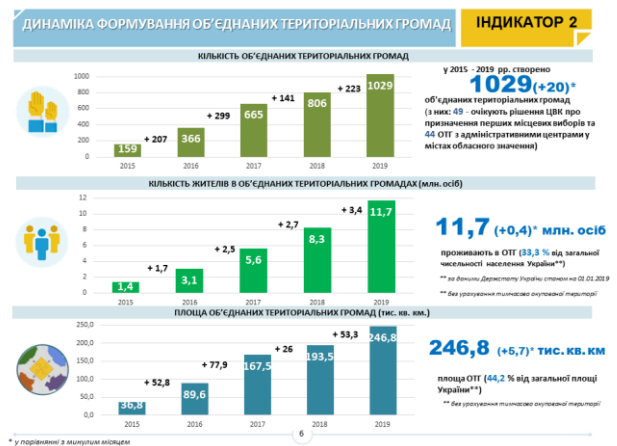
ДИНАМІКА ФОРМУВАННЯ ОБ'ЄДНАНИХ ТЕРИТОРІАЛЬНИХ ГРОМАД

ІНДИКАТОР 2

КІЛЬКІСТЬ ОБ'ЄДНАНИХ ТЕРИТОРІАЛЬНИХ ГРОМАД

| Рік | 2015 | 2016 | 2017 | 2018 | 2019 |
|---|---|---|---|---|---|
| Кількість | 159 | 366 | 665 | 806 | 1029 |
| Приріст | | + 207 | + 299 | + 141 | + 223 |

0, 200, 400, 600, 800, 1000

у 2015 - 2019 рр. створено
1029(+20)*
об'єднаних територіальних громад (з них: 49 - очікують рішення ЦВК про призначення перших місцевих виборів та 44 ОТГ з адміністративними центрами у містах обласного значення)

КІЛЬКІСТЬ ЖИТЕЛІВ В ОБ'ЄДНАНИХ ТЕРИТОРІАЛЬНИХ ГРОМАДАХ (млн. осіб)

| Рік | 2015 | 2016 | 2017 | 2018 | 2019 |
|---|---|---|---|---|---|
| Кількість | 1,4 | 3,1 | 5,6 | 8,3 | 11,7 |
| Приріст | | + 1,7 | + 2,5 | + 2,7 | + 3,4 |

0, 2, 4, 6, 8, 10, 12

11,7 (+0,4)* млн. осіб
проживають в ОТГ (33,3 % від загальної чисельності населення України**)
** за даними Держстату України станом на 01.01.2019
** без урахування тимчасово окупованої території

ПЛОЩА ОБ'ЄДНАНИХ ТЕРИТОРІАЛЬНИХ ГРОМАД (тис. кв. км.)

| Рік | 2015 | 2016 | 2017 | 2018 | 2019 |
|---|---|---|---|---|---|
| Площа | 36,8 | 89,6 | 167,5 | 193,5 | 246,8 |
| Приріст | | + 52,8 | + 77,9 | + 26 | + 53,3 |

0,0, 50,0, 100,0, 150,0, 200,0, 250,0

246,8 (+5,7)* тис. кв. км
площа ОТГ (44,2 % від загальної площі України**)
** без урахування тимчасово окупованої території

* у порівнянні з минулим місяцем

6